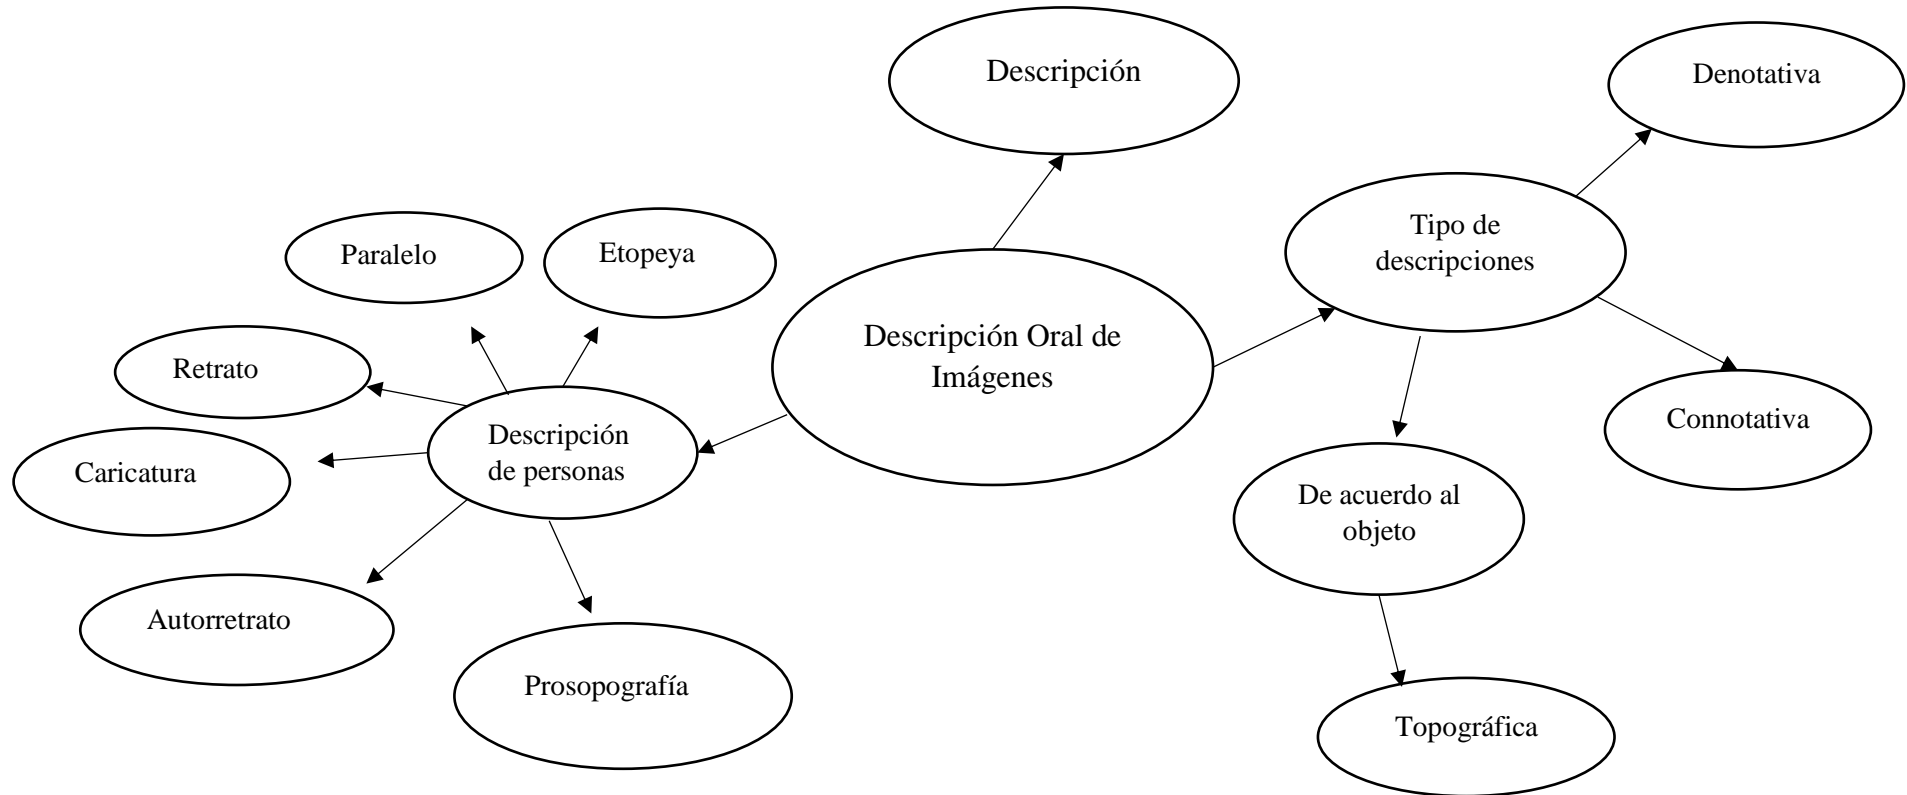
Descripción Oral de Imágenes

Descripción

Tipo de descripciones

Denotativa

Connotativa

De acuerdo al objeto

Topográfica

Descripción de personas

Paralelo

Etopeya

Retrato

Caricatura

Autorretrato

Prosopografía